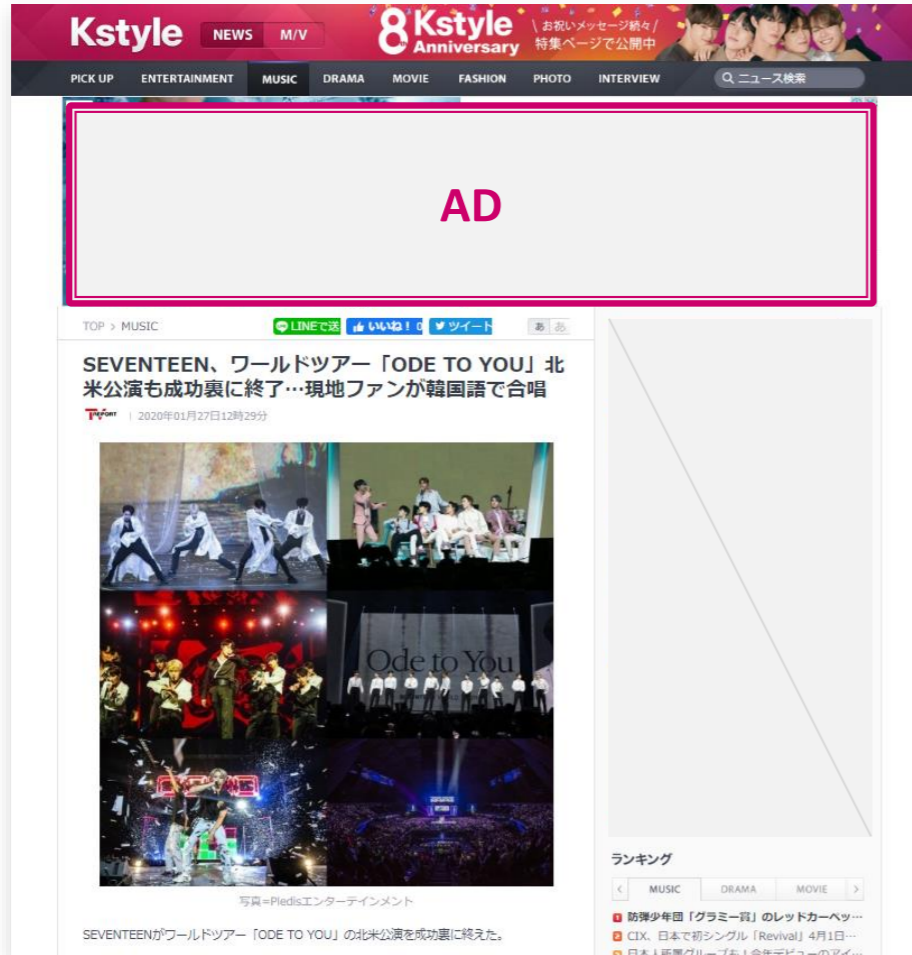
Kstyle NEWS M/V

8 Kstyle Anniversary \ お祝いメッセージ続々 / 特集ページで公開中

PICK UP ENTERTAINMENT MUSIC DRAMA MOVIE FASHION PHOTO INTERVIEW ニュース検索

AD

TOP > MUSIC

LINEで送る いいね！ 0 ツイート あ あ

SEVENTEEN、ワールドツアー「ODE TO YOU」北米公演も成功裏に終了…現地ファンが韓国語で合唱

TVREPORT | 2020年01月27日12時29分

Ode to You

写真=Pledisエンターテインメント

SEVENTEENがワールドツアー「ODE TO YOU」の北米公演を成功裏に終えた。

ランキング

MUSIC DRAMA MOVIE

1 防弾少年団「グラミー賞」のレッドカーペッ…
2 CIX、日本で初シングル「Revival」4月1日…
3 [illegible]